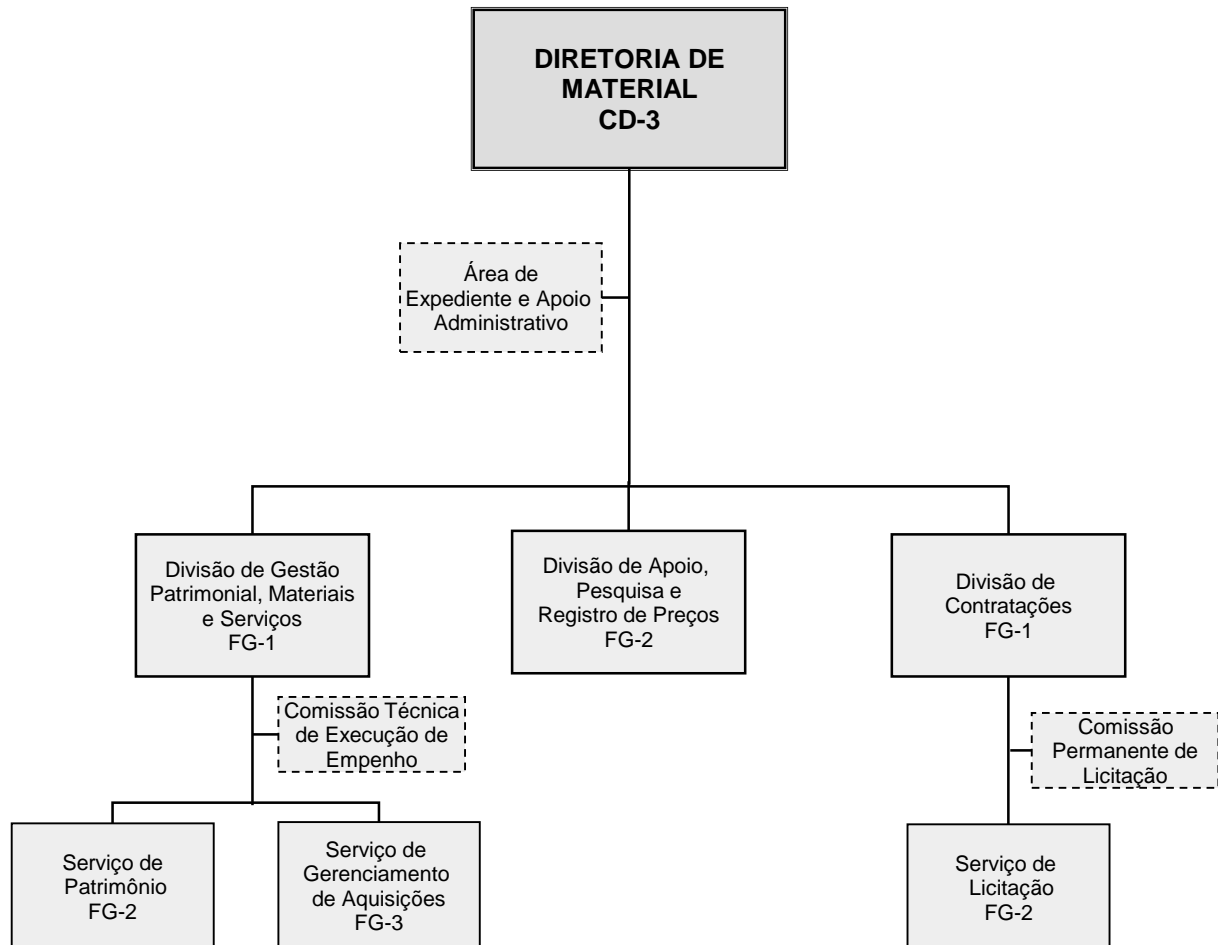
DIRETORIA DE MATERIAL
CD-3

Área de Expediente e Apoio Administrativo

Divisão de Gestão Patrimonial, Materiais e Serviços
FG-1

Divisão de Apoio, Pesquisa e Registro de Preços
FG-2

Divisão de Contratações
FG-1

Comissão Técnica de Execução de Empenho

Comissão Permanente de Licitação

Serviço de Patrimônio
FG-2

Serviço de Gerenciamento de Aquisições
FG-3

Serviço de Licitação
FG-2